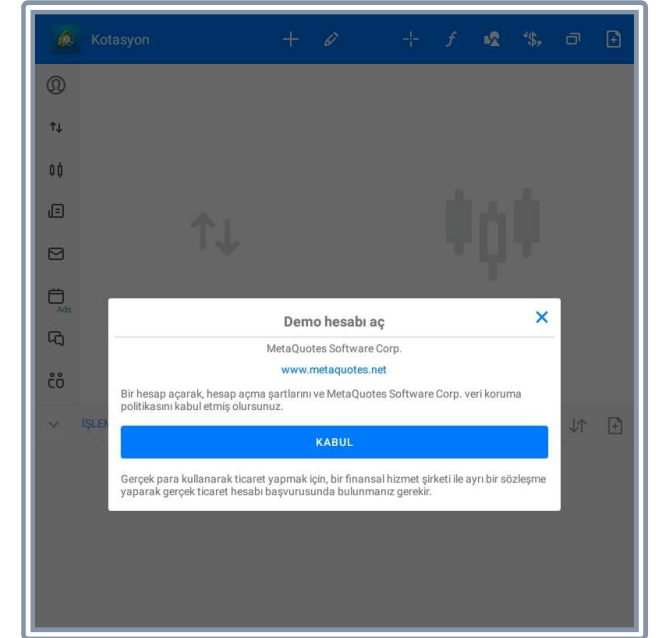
Kotasyon

Ads

İŞLEM

Demo hesabı aç

MetaQuotes Software Corp.

www.metaquotes.net

Bir hesap açarak, hesap açma şartlarını ve MetaQuotes Software Corp. veri koruma politikasını kabul etmiş olursunuz.

KABUL

Gerçek para kullanarak ticaret yapmak için, bir finansal hizmet şirketi ile ayrı bir sözleşme yaparak gerçek ticaret hesabı başvurusunda bulunmanız gerekir.